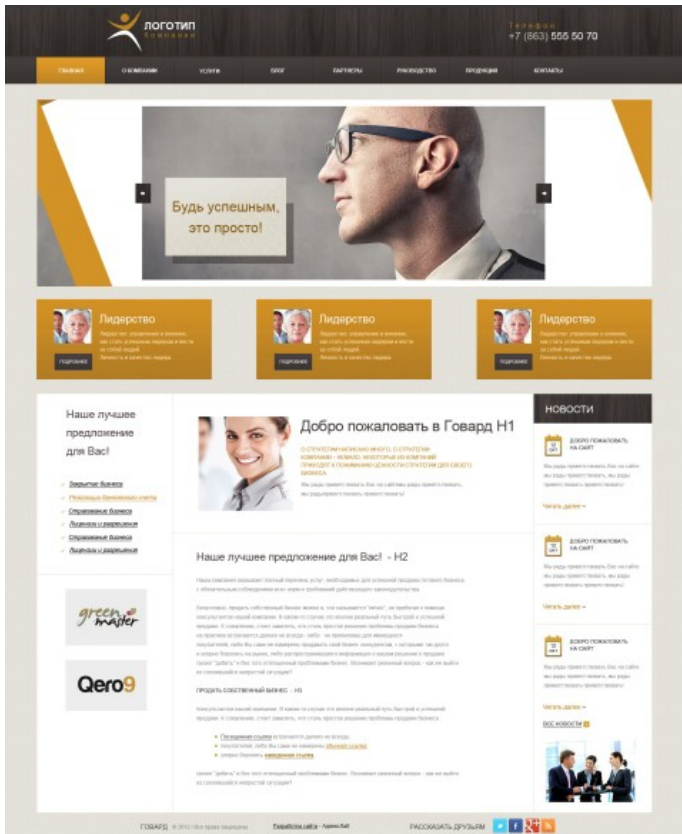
ЛОГОТИП
Компании

Телефон
+7 (863) 555 50 70

ГЛАВНАЯ
О КОМПАНИИ
УСЛУГИ
БЛОГ
ПАРТНЕРЫ
РУКОВОДСТВО
ПРОДУКЦИЯ
КОНТАКТЫ

Будь успешным, это просто!

Лидерство
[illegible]
ПОДРОБНЕЕ

Лидерство
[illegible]
ПОДРОБНЕЕ

Лидерство
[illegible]
ПОДРОБНЕЕ

Наше лучшее предложение для Вас!

Закрытые бизнеса
Реализация банковских счетов
Страховые бизнеса
Лицензии и разрешения
Страховые бизнеса
Лицензии и разрешения

green master

Qero9

Добро пожаловать в Говард H1

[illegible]

Наше лучшее предложение для Вас! - H2

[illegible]

ПРОДАТЬ СОБСТВЕННЫЙ БИЗНЕС - H3

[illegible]

НОВОСТИ

ДОБРО ПОЖАЛОВАТЬ НА САЙТ
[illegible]
Читать далее »

ДОБРО ПОЖАЛОВАТЬ НА САЙТ
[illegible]
Читать далее »

ДОБРО ПОЖАЛОВАТЬ НА САЙТ
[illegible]
Читать далее »

ВСЕ НОВОСТИ

ГОВАРД © 2012 Все права защищены
Разработка сайта – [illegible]
РАССКАЗАТЬ ДРУЗЬЯМ